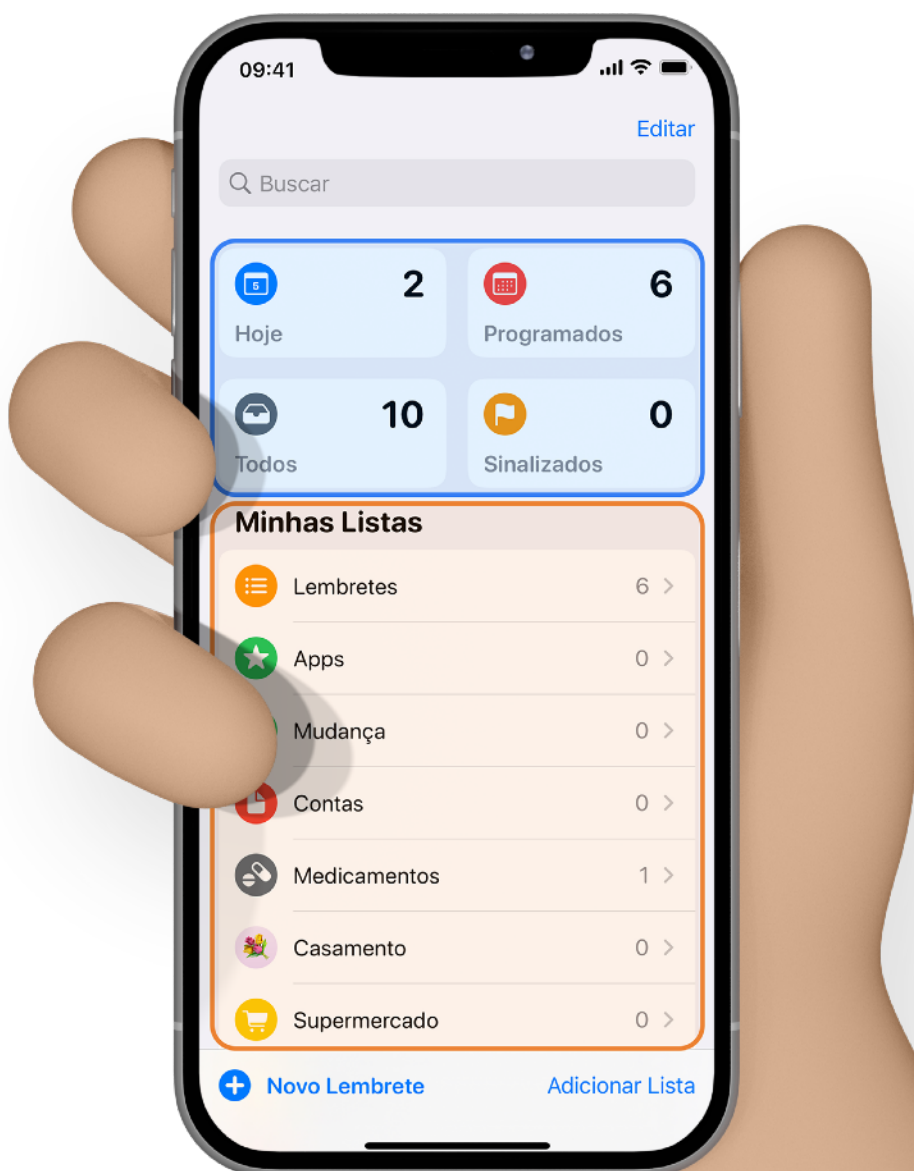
09:41

Editar

Buscar

5

2
Hoje

6
Programados

10
Todos

0
Sinalizados

Minhas Listas

Lembretes 6 >

Apps 0 >

Mudança 0 >

Contas 0 >

Medicamentos 1 >

Casamento 0 >

Supermercado 0 >

Novo Lembrete

Adicionar Lista